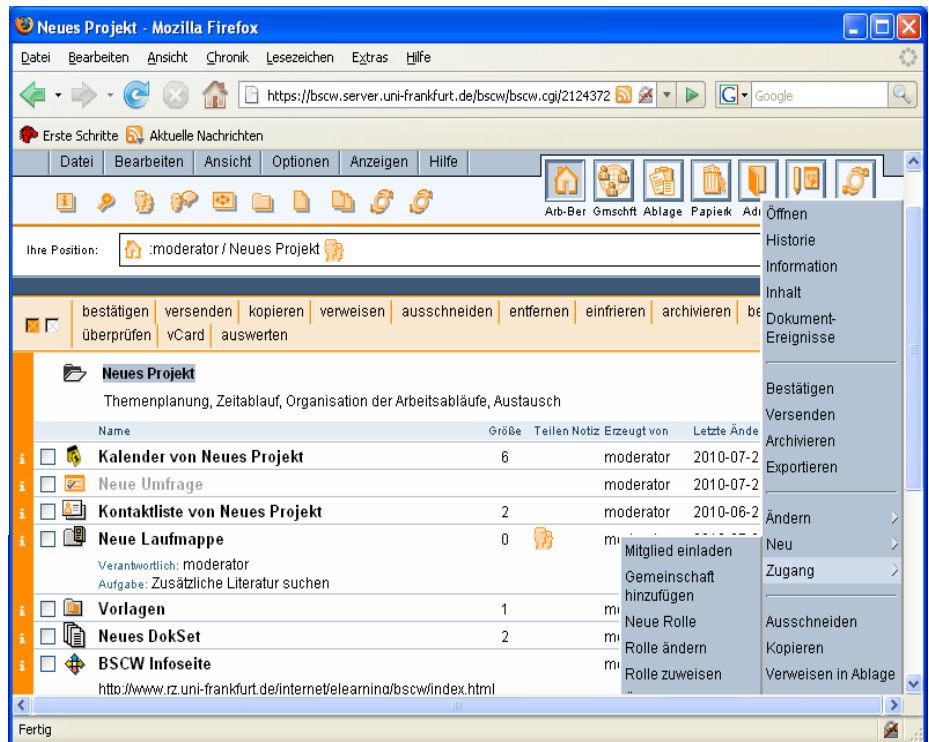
Neues Projekt - Mozilla Firefox

Datei Bearbeiten Ansicht Chronik Lesezeichen Extras Hilfe

https://bscw.server.uni-frankfurt.de/bscw/bscw.cgi/2124372

Google

Erste Schritte Aktuelle Nachrichten

Datei Bearbeiten Ansicht Optionen Anzeigen Hilfe

Arb-Ber Gmschft Ablage Papierk Adr

Ihre Position: :moderator / Neues Projekt

bestätigen versenden kopieren verweisen ausschneiden entfernen einfrieren archivieren be
überprüfen vCard auswerten

Neues Projekt
Themenplanung, Zeitablauf, Organisation der Arbeitsabläufe, Austausch

| Name | Größe | Teilen Notiz | Erzeugt von | Letzte Ände |
|---|---|---|---|---|
| Kalender von Neues Projekt | 6 | | moderator | 2010-07-2 |
| Neue Umfrage | | | moderator | 2010-07-2 |
| Kontaktliste von Neues Projekt | 2 | | moderator | 2010-06-2 |
| Neue Laufmappe | 0 | | m | |
| Vorlagen | 1 | | m | |
| Neues DokSet | 2 | | m | |
| BSCW Infoseite | | | m | |

Verantwortlich: moderator
Aufgabe: Zusätzliche Literatur suchen

http://www.rz.uni-frankfurt.de/internet/elearning/bscw/index.html

Öffnen
Historie
Information
Inhalt
Dokument-Ereignisse
Bestätigen
Versenden
Archivieren
Exportieren
Ändern
Neu
Zugang
Ausschneiden
Kopieren
Verweisen in Ablage

Mitglied einladen
Gemeinschaft hinzufügen
Neue Rolle
Rolle ändern
Rolle zuweisen

Fertig